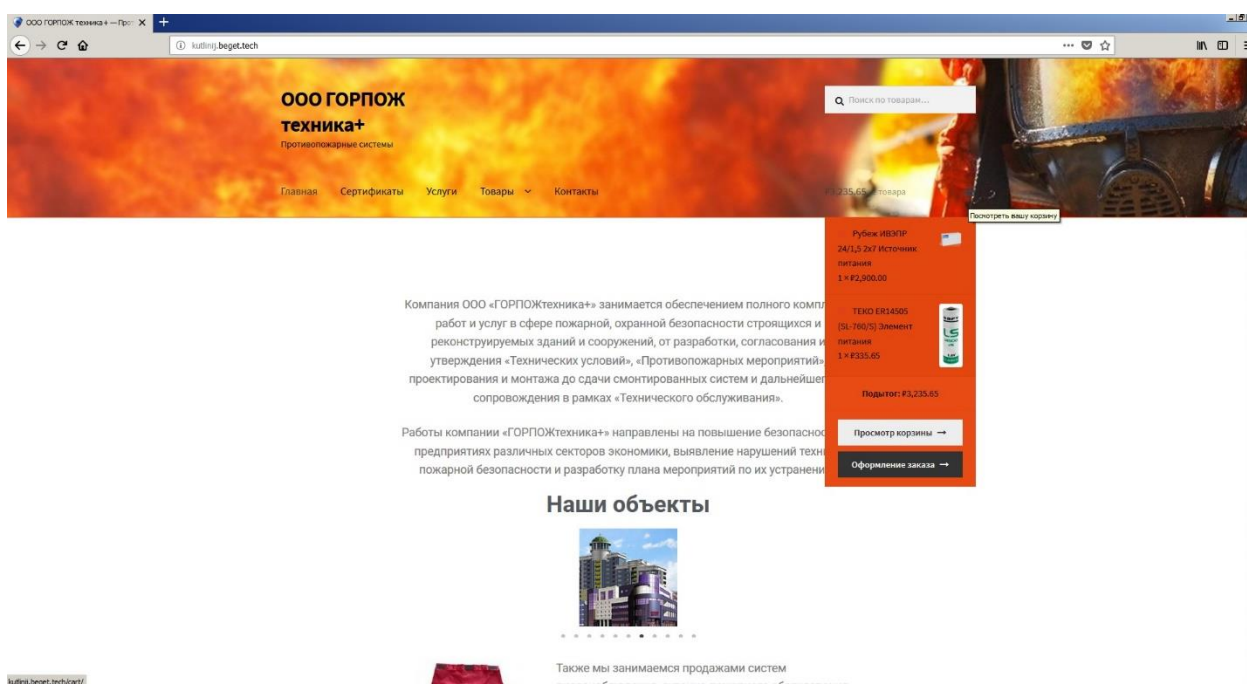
ООО ГОРПОЖ техника+ — Про ×

kutlinrj.beget.tech

ООО ГОРПОЖ техника+

Противопожарные системы

Поиск по товарам...

Главная Сертификаты Услуги Товары Контакты

₽3,235.65 2 товара

Посмотреть вашу корзину

Рубеж ИВЭПР 24/1,5 2х7 Источник питания
1 × ₽2,900.00

ТЕКО ER14505 (SL-760/S) Элемент питания
1 × ₽335.65

Подытог: ₽3,235.65

Просмотр корзины →

Оформление заказа →

Компания ООО «ГОРПОЖтехника+» занимается обеспечением полного компл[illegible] работ и услуг в сфере пожарной, охранной безопасности строящихся и реконструируемых зданий и сооружений, от разработки, согласования и утверждения «Технических условий», «Противопожарных мероприятий» проектирования и монтажа до сдачи смонтированных систем и дальнейше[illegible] сопровождения в рамках «Технического обслуживания».

Работы компании «ГОРПОЖтехника+» направлены на повышение безопасно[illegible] предприятиях различных секторов экономики, выявление нарушений техн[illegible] пожарной безопасности и разработку плана мероприятий по их устранени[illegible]

Наши объекты

Также мы занимаемся продажами систем

kutlinrj.beget.tech/cart/